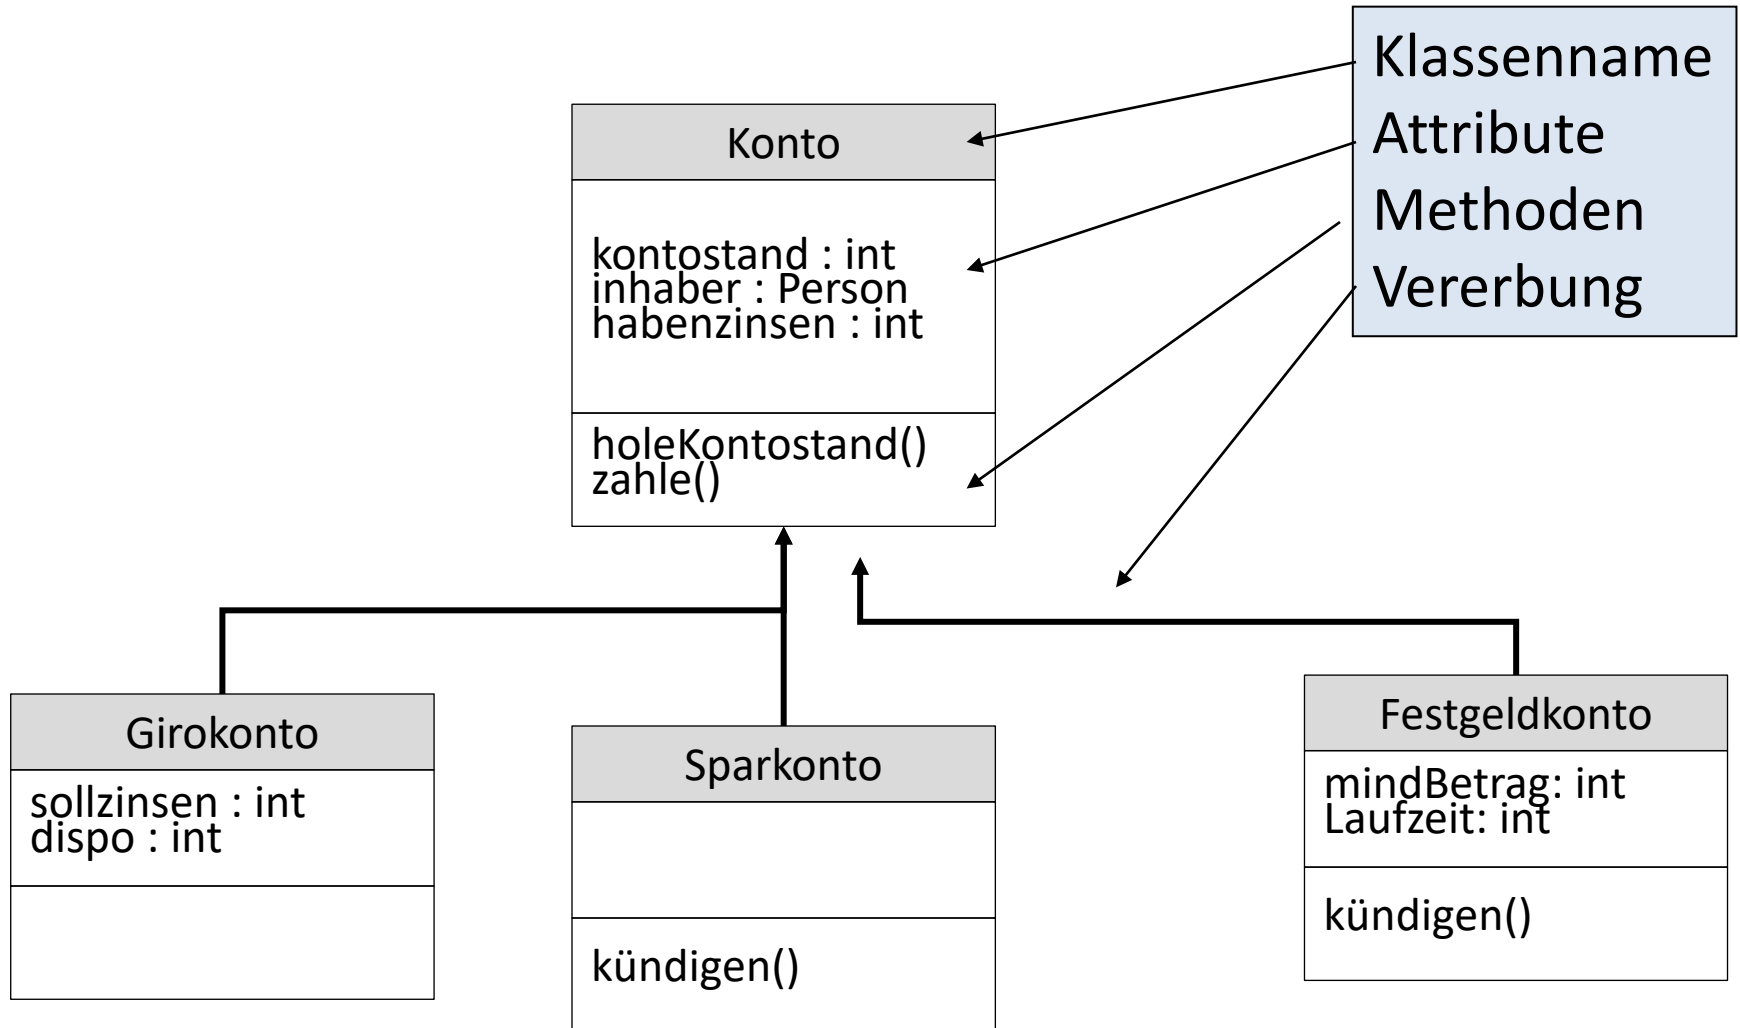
Klassenname
Attribute
Methoden
Vererbung

Konto

kontostand : int
inhaber : Person
habenzinsen : int

holeKontostand()
zahle()

Girokonto

sollzinsen : int
dispo : int

Sparkonto

kündigen()

Festgeldkonto

mindBetrag: int
Laufzeit: int

kündigen()